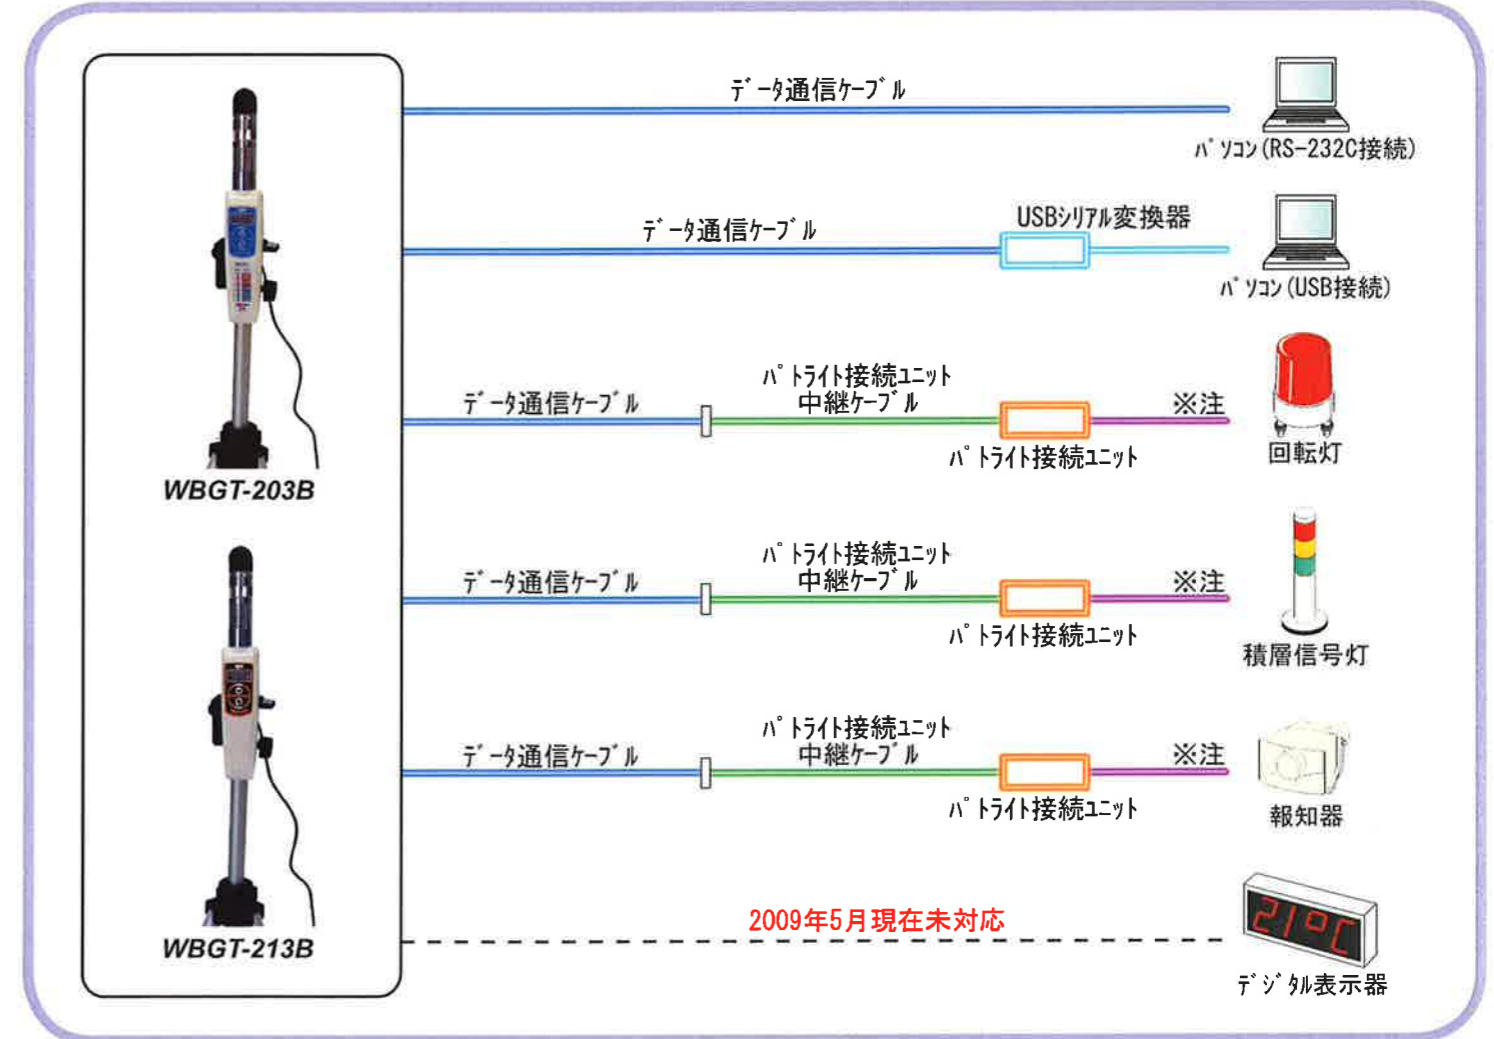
WBGT-203B

WBGT-213B

ﾃﾞｰﾀ通信ｹｰﾌﾞﾙ

ﾊﾟｿｺﾝ(RS-232C接続)

ﾃﾞｰﾀ通信ｹｰﾌﾞﾙ

USBｼﾘｱﾙ変換器

ﾊﾟｿｺﾝ(USB接続)

ﾃﾞｰﾀ通信ｹｰﾌﾞﾙ

ﾊﾟﾄﾗｲﾄ接続ﾕﾆｯﾄ
中継ｹｰﾌﾞﾙ

※注

ﾊﾟﾄﾗｲﾄ接続ﾕﾆｯﾄ

回転灯

ﾃﾞｰﾀ通信ｹｰﾌﾞﾙ

ﾊﾟﾄﾗｲﾄ接続ﾕﾆｯﾄ
中継ｹｰﾌﾞﾙ

※注

ﾊﾟﾄﾗｲﾄ接続ﾕﾆｯﾄ

積層信号灯

ﾃﾞｰﾀ通信ｹｰﾌﾞﾙ

ﾊﾟﾄﾗｲﾄ接続ﾕﾆｯﾄ
中継ｹｰﾌﾞﾙ

※注

ﾊﾟﾄﾗｲﾄ接続ﾕﾆｯﾄ

報知器

2009年5月現在未対応

21°C

ﾃﾞｼﾞﾀﾙ表示器